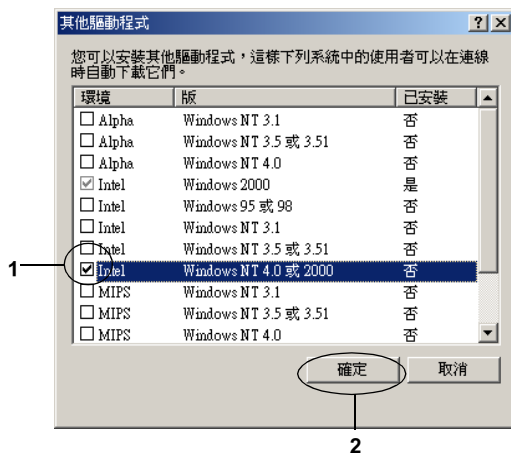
其他驅動程式

?

您可以安裝其他驅動程式，這樣下列系統中的使用者可以在連線時自動下載它們。

| 環境 | 版 | 已安裝 |
|---|---|---|
| Alpha | Windows NT 3.1 | 否 |
| Alpha | Windows NT 3.5 或 3.51 | 否 |
| Alpha | Windows NT 4.0 | 否 |
| Intel | Windows 2000 | 是 |
| Intel | Windows 95 或 98 | 否 |
| Intel | Windows NT 3.1 | 否 |
| Intel | Windows NT 3.5 或 3.51 | 否 |
| Intel | Windows NT 4.0 或 2000 | 否 |
| MIPS | Windows NT 3.1 | 否 |
| MIPS | Windows NT 3.5 或 3.51 | 否 |
| MIPS | Windows NT 4.0 | 否 |

1

確定

取消

2